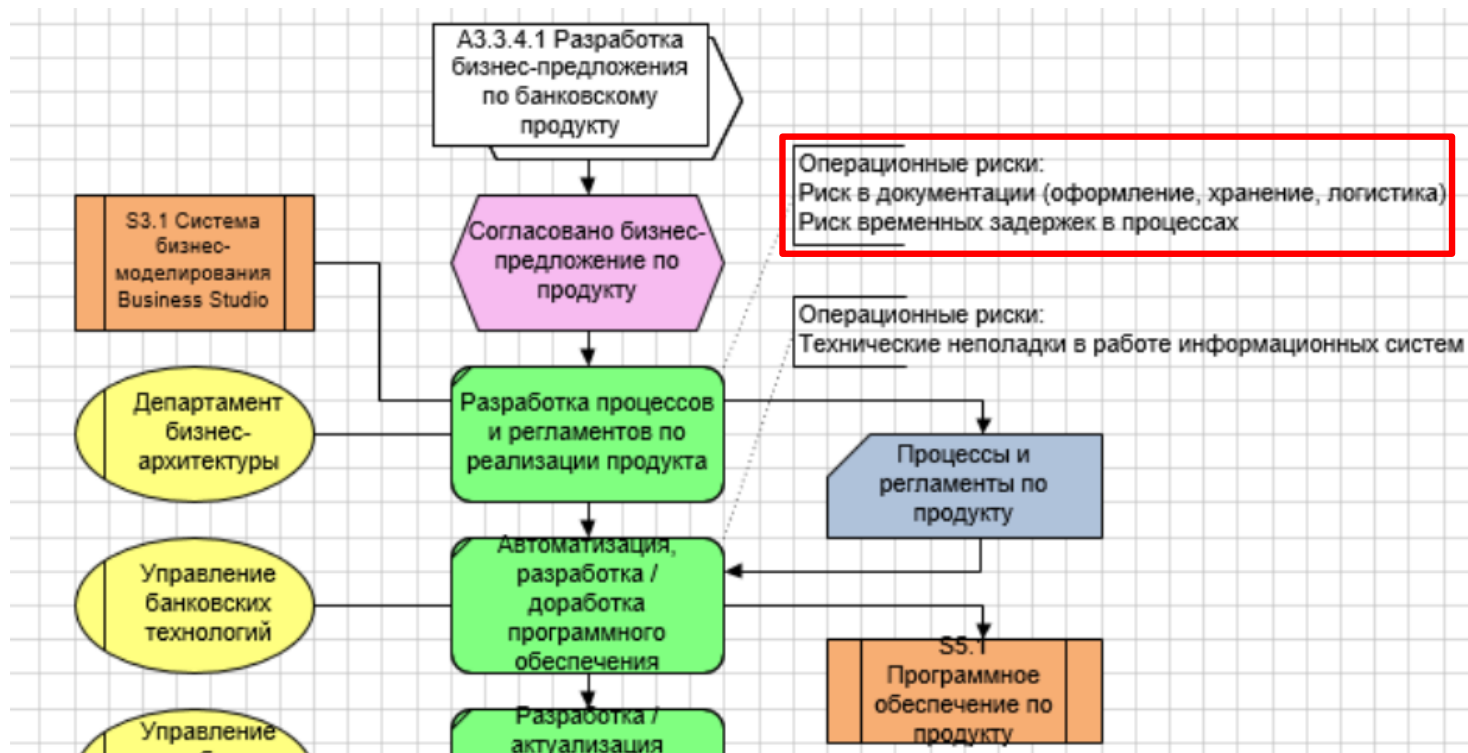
A3.3.4.1 Разработка бизнес-предложения по банковскому продукту

Операционные риски:
Риск в документации (оформление, хранение, логистика)
Риск временных задержек в процессах

S3.1 Система бизнес-моделирования Business Studio

Согласовано бизнес-предложение по продукту

Операционные риски:
Технические неполадки в работе информационных систем

Департамент бизнес-архитектуры

Разработка процессов и регламентов по реализации продукта

Процессы и регламенты по продукту

Управление банковских технологий

Автоматизация, разработка / доработка программного обеспечения

S5.1 Программное обеспечение по продукту

Управление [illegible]

Разработка / актуализация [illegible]